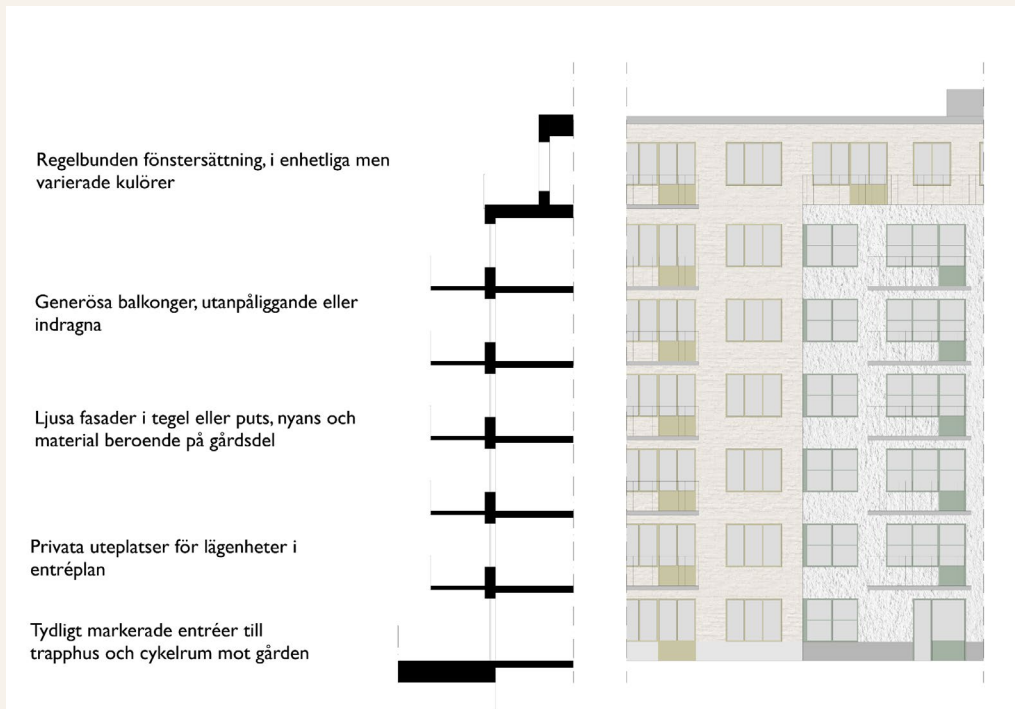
Regelbunden fönstersättning, i enhetliga men varierade kulörer

Generösa balkonger, utanpåliggande eller indragna

Ljusa fasader i tegel eller puts, nyans och material beroende på gårdsdel

Privata uteplatser för lägenheter i entréplan

Tydligt markerade entréer till trapphus och cykelrum mot gården